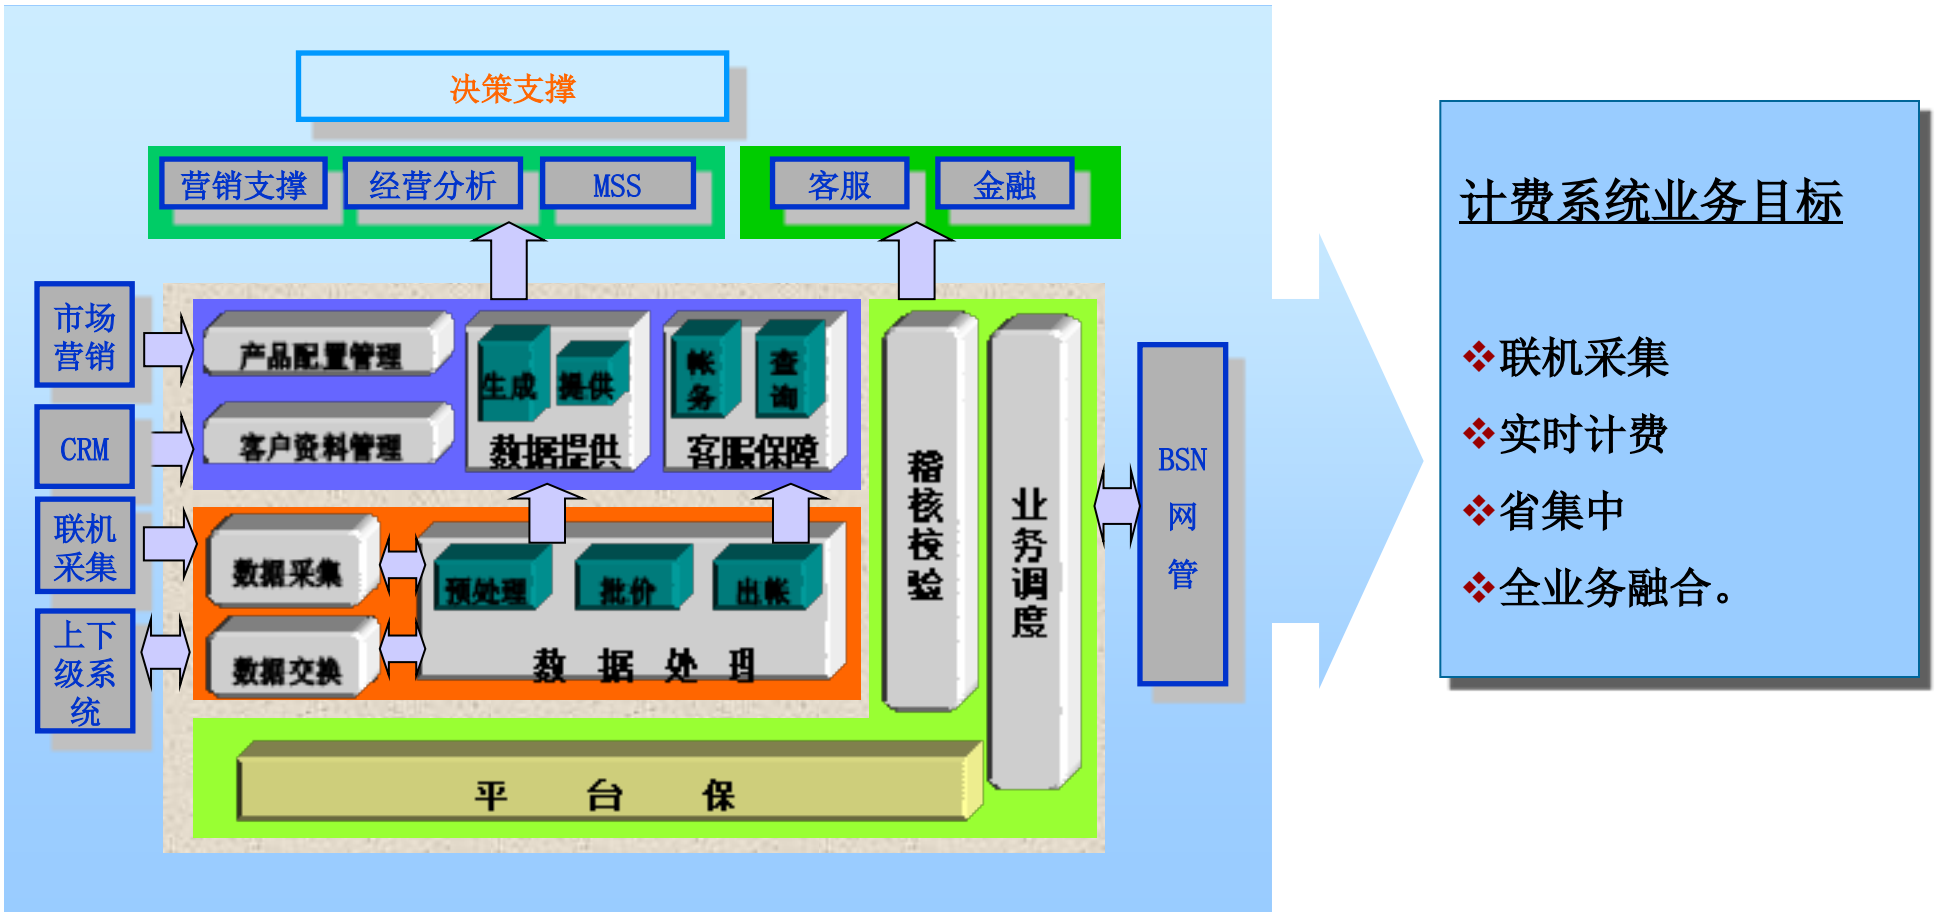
决策支撑

营销支撑 经营分析 MSS

客服 金融

市场营销

CRM

联机采集

上下级系统

产品配置管理

客户资料管理

生成 提供

数据提供

帐务 查询

客服保障

数据采集

数据交换

预处理 批价 出帐

数 据 处 理

稽核校验

业务调度

平 台 保

BSN 网管

计费系统业务目标

❖联机采集

❖实时计费

❖省集中

❖全业务融合。